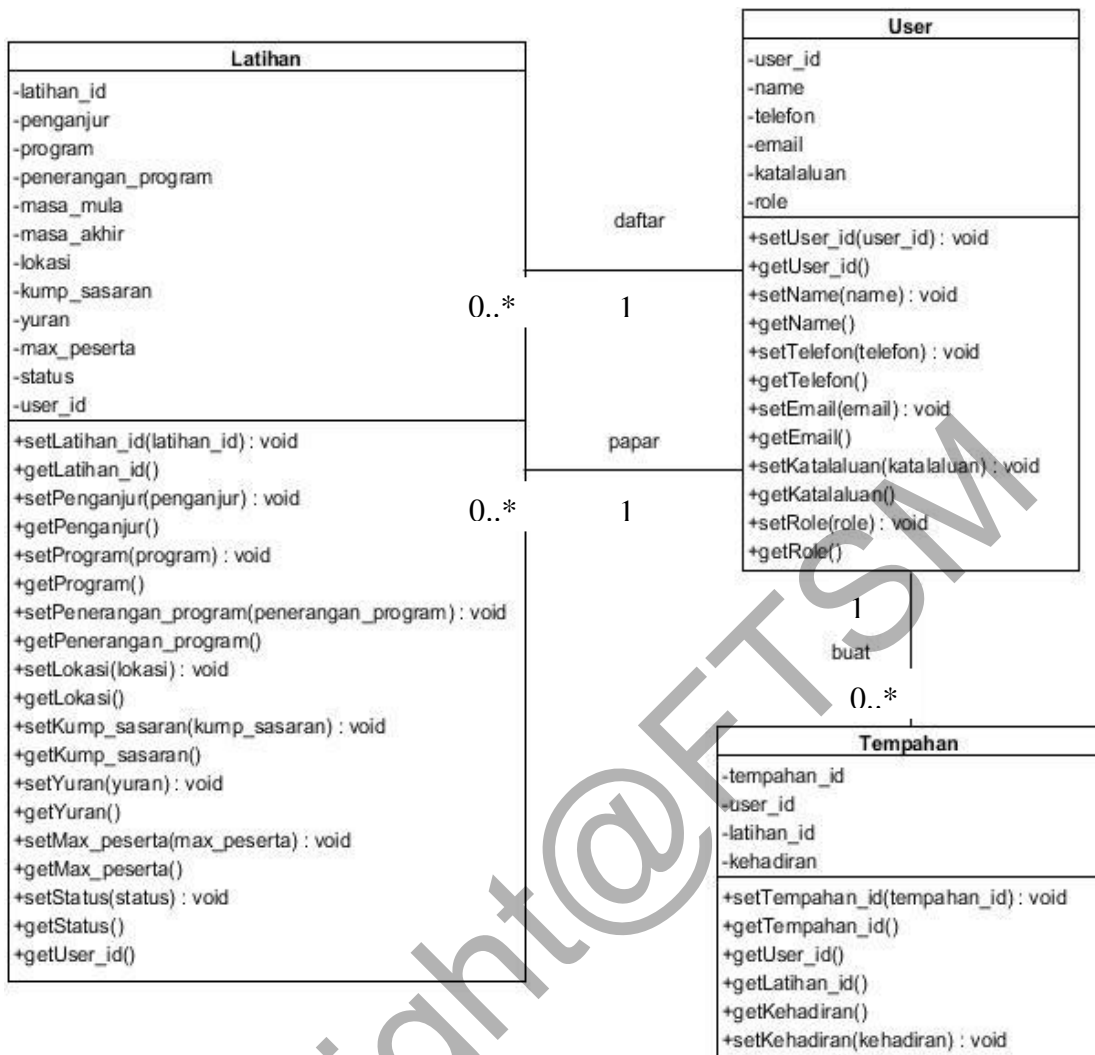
Latihan
-latihan_id
-penganjur
-program
-penerangan_program
-masa_mula
-masa_akhir
-lokasi
-kump_sasaran
-yuran
-max_peserta
-status
-user_id
+setLatihan_id(latihan_id) : void
+getLatihan_id()
+setPenganjur(penganjur) : void
+getPenganjur()
+setProgram(program) : void
+getProgram()
+setPenerangan_program(penerangan_program) : void
+getPenerangan_program()
+setLokasi(lokasi) : void
+getLokasi()
+setKump_sasaran(kump_sasaran) : void
+getKump_sasaran()
+setYuran(yuran) : void
+getYuran()
+setMax_peserta(max_peserta) : void
+getMax_peserta()
+setStatus(status) : void
+getStatus()
+getUser_id()

daftar
0..*
1
papar
0..*
1

User
-user_id
-name
-telefon
-email
-katalaluan
-role
+setUser_id(user_id) : void
+getUser_id()
+setName(name) : void
+getName()
+setTelefon(telefon) : void
+getTelefon()
+setEmail(email) : void
+getEmail()
+setKatalaluan(katalaluan) : void
+getKatalaluan()
+setRole(role) : void
+getRole()

1
buat
0..*

Tempahan
-tempahan_id
-user_id
-latihan_id
-kehadiran
+setTempahan_id(tempahan_id) : void
+getTempahan_id()
+getUser_id()
+getLatihan_id()
+getKehadiran()
+setKehadiran(kehadiran) : void

Copyright@FTSM